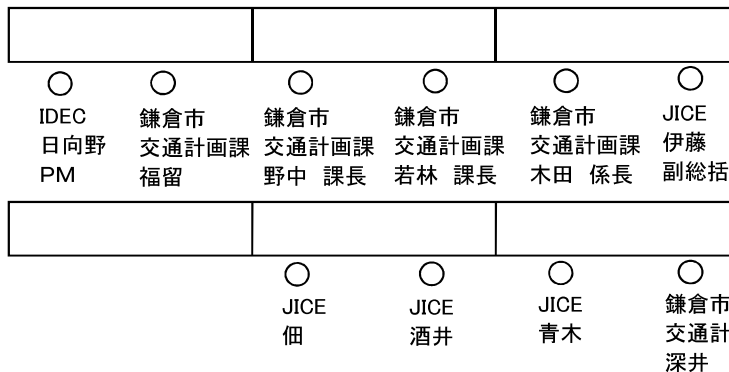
○
IDEC
日向野
PM

○
鎌倉市
交通計画課
福留

○
鎌倉市
交通計画課
野中 課長

○
鎌倉市
交通計画課
若林 課長

○
鎌倉市
交通計画課
木田 係長

○
JICE
伊藤
副総括

○
JICE
佃

○
JICE
酒井

○
JICE
青木

○
鎌倉市
交通計
深井